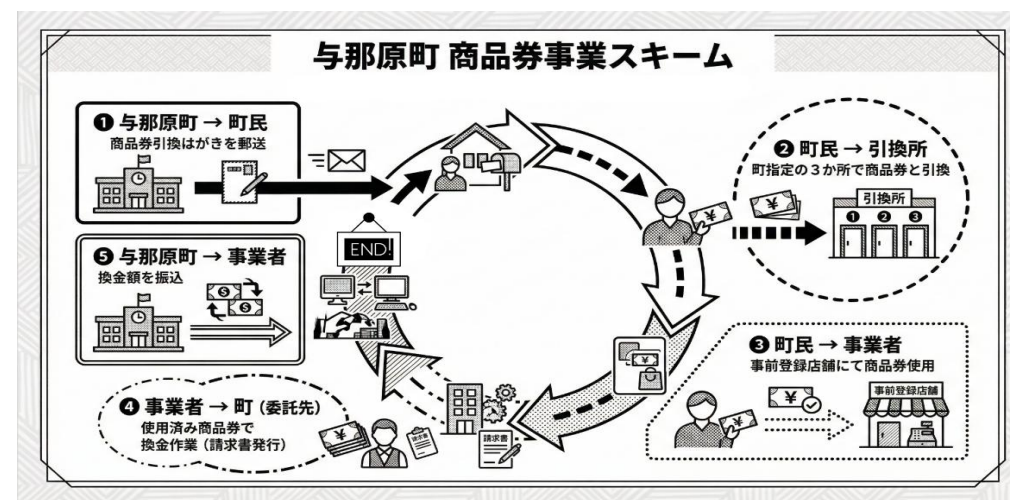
与那原町 商品券事業スキーム

❶ 与那原町 → 町民
商品券引換はがきを郵送

❷ 町民 → 引換所
町指定の３か所で商品券と引換

引換所
❶ ❷ ❸

❸ 町民 → 事業者
事前登録店舗にて商品券使用

事前登録店舗

❹ 事業者 → 町（委託先）
使用済み商品券で
換金作業（請求書発行）

請求書

❺ 与那原町 → 事業者
換金額を振込

END!